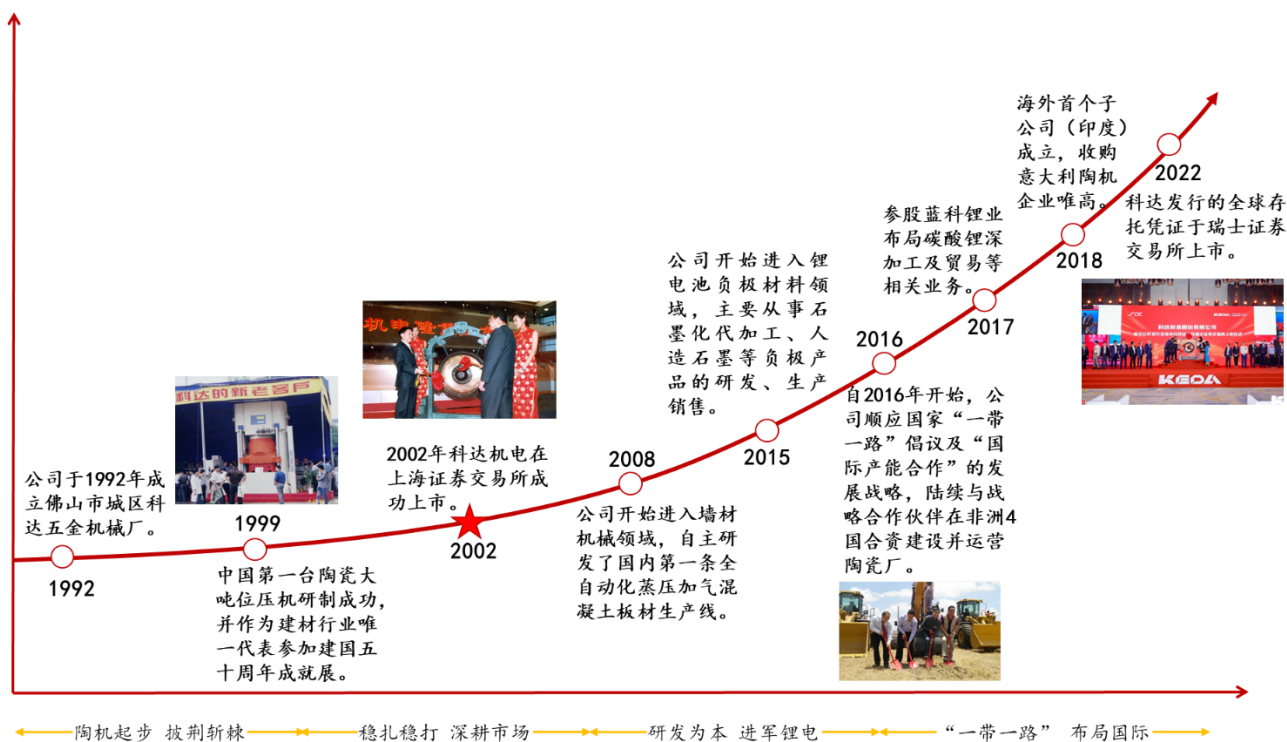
公司于1992年成立佛山市城区科达五金机械厂。

1992

科达时新老客户

1999

中国第一台陶瓷大吨位压机研制成功，并作为建材行业唯一代表参加建国五十周年成就展。

机电

2002年科达机电在上海证券交易所成功上市。

2002

2008

公司开始进入墙材机械领域，自主研发了国内第一条全自动化蒸压加气混凝土板材生产线。

公司开始进入锂电池负极材料领域，主要从事石墨化代加工、人造石墨等负极产品的研发、生产销售。

2015

2016

自2016年开始，公司顺应国家“一带一路”倡议及“国际产能合作”的发展战略，陆续与战略合作伙伴在非洲4国合资建设并运营陶瓷厂。

参股蓝科锂业布局碳酸锂深加工及贸易等相关业务。

2017

海外首个子公司（印度）成立，收购意大利陶机企业唯高。

2018

2022

科达发行的全球存托凭证于瑞士证券交易所上市。

KEDA

陶机起步 披荆斩棘

稳扎稳打 深耕市场

研发为本 进军锂电

“一带一路” 布局国际